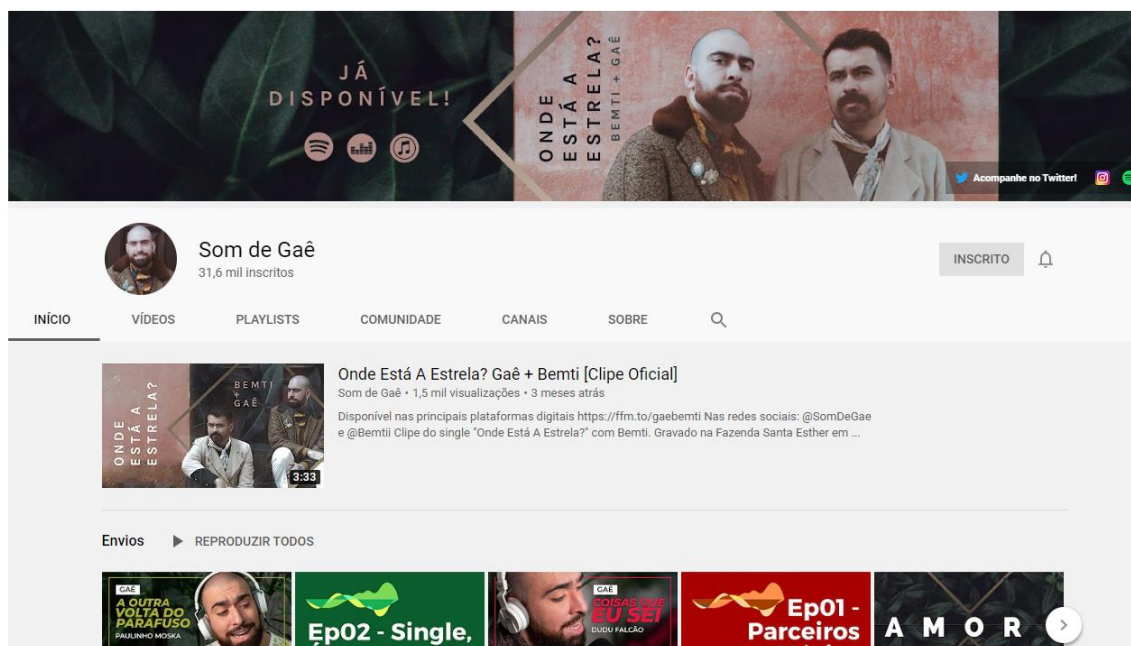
JÁ DISPONÍVEL!

ONDE ESTÁ A ESTRELA?
BEMTI + GAÊ

Acompanhe no Twitter!

Som de Gaê
31,6 mil inscritos

INSCRITO

INÍCIO
VÍDEOS
PLAYLISTS
COMUNIDADE
CANAIS
SOBRE

BEMTI + GAÊ
ONDE ESTÁ A ESTRELA?
3:33

Onde Está A Estrela? Gaê + Bemti [Clipe Oficial]
Som de Gaê • 1,5 mil visualizações • 3 meses atrás
Disponível nas principais plataformas digitais https://ffm.to/gaebemti Nas redes sociais: @SomDeGae e @Bemtii Clipe do single "Onde Está A Estrela?" com Bemti. Gravado na Fazenda Santa Esther em ...

Envios
REPRODUZIR TODOS

GAÊ
A OUTRA VOLTA DO PARAFUSO
PAULINHO MOSKA

Ep02 - Single,

GAÊ
COISAS QUE EU SEI
DUDU FALCÃO

Ep01 - Parceiros

AMOR